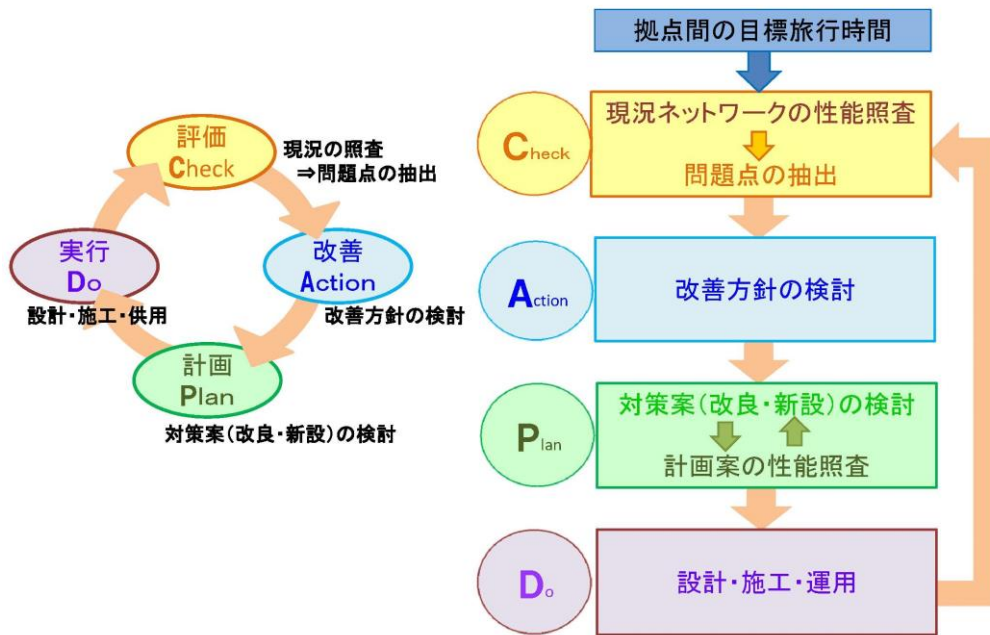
評価
Check
現況の照査
⇒問題点の抽出

改善
Action
改善方針の検討

計画
Plan
対策案（改良・新設）の検討

実行
Do
設計・施工・供用

拠点間の目標旅行時間

Check
現況ネットワークの性能照査
問題点の抽出

Action
改善方針の検討

Plan
対策案（改良・新設）の検討
計画案の性能照査

Do
設計・施工・運用